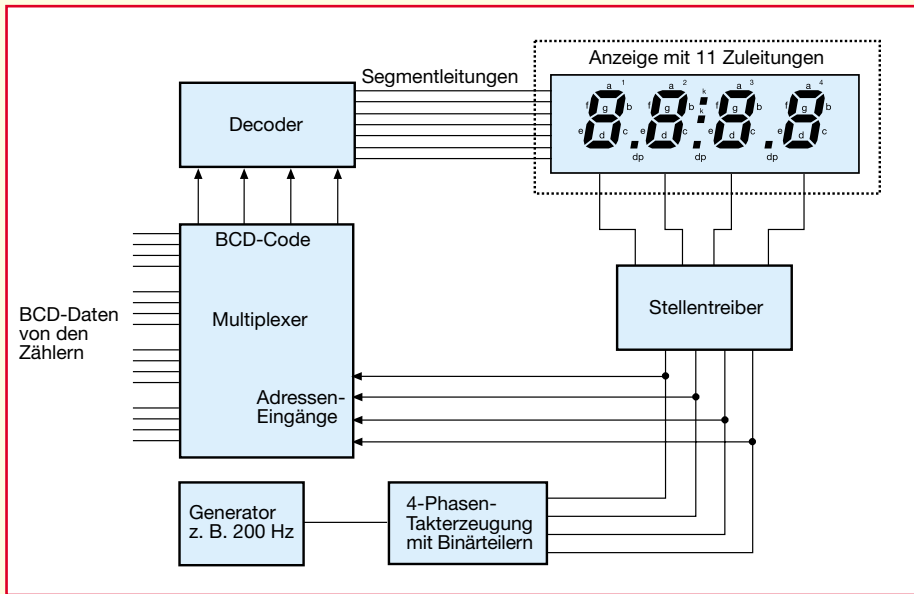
Anzeige mit 11 Zuleitungen

Segmentleitungen

Decoder

a 1 f g b e d c dp a 2 f g b e d c k k dp a 3 f g b e d c dp a 4 f g b e d c

BCD-Code

Multiplexer

Adressen-Eingänge

BCD-Daten von den Zählern

Stellentreiber

Generator z. B. 200 Hz

4-Phasen-Takterzeugung mit Binärteilern